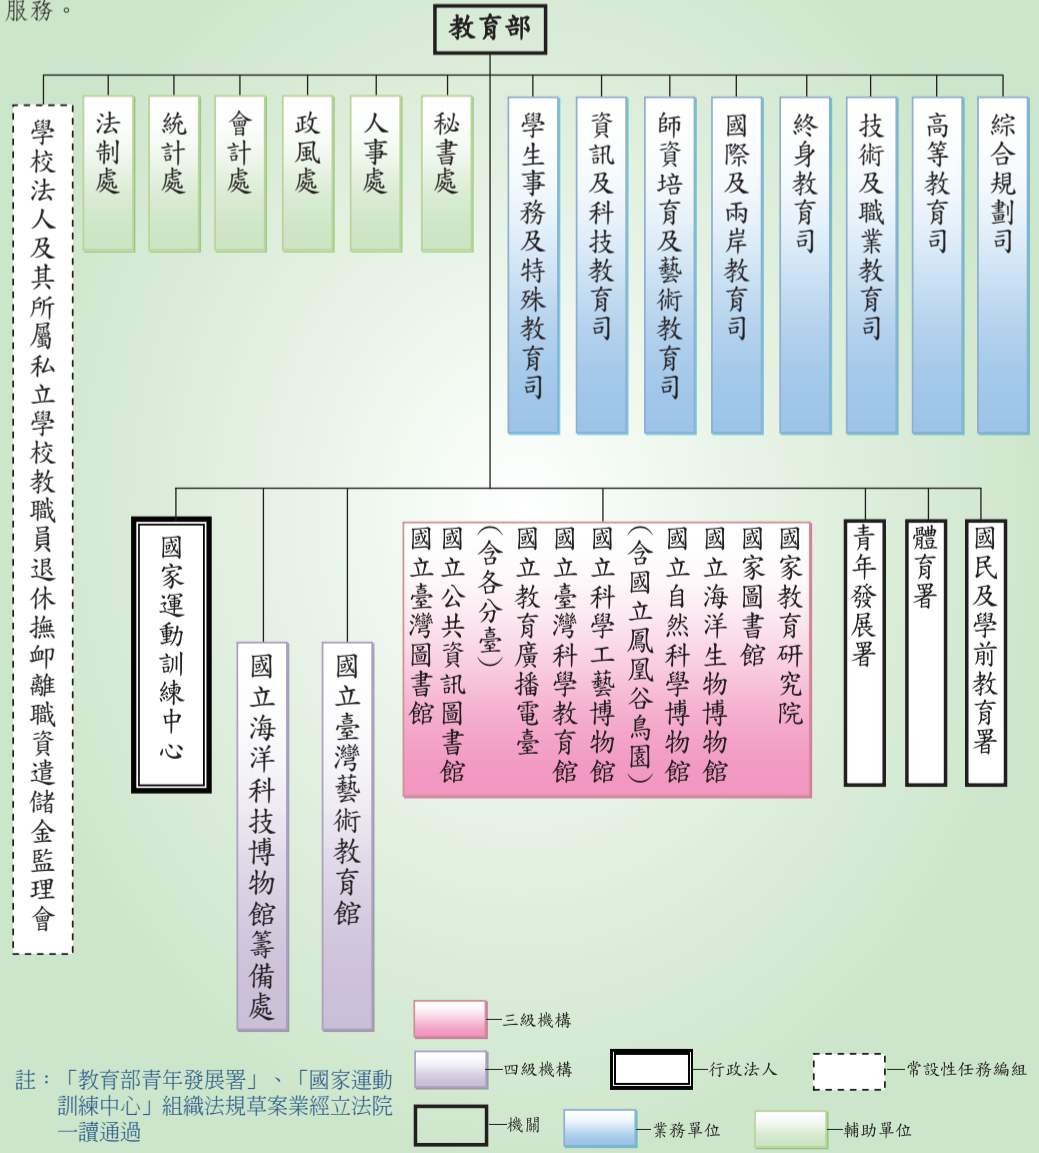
服務。

教育部

學校法人及其所屬私立學校教職員退休撫卹離職資遣儲金監理會

法制處
統計處
會計處
政風處
人事處
秘書處

學生事務及特殊教育司
資訊及科技教育司
師資培育及藝術教育司
國際及兩岸教育司
終身教育司
技術及職業教育司
高等教育司
綜合規劃司

國家運動訓練中心
國立海洋科技博物館籌備處
國立臺灣藝術教育館

國家教育研究院
國家圖書館
國立海洋生物博物館
國立自然科學博物館
（含國立鳳凰谷鳥園）
國立科學工藝博物館
國立臺灣科學教育館
國立教育廣播電臺
（含各分臺）
國立公共資訊圖書館
國立臺灣圖書館

青年發展署
體育署
國民及學前教育署

三級機構
四級機構
行政法人
常設性任務編組
機關
業務單位
輔助單位

註：「教育部青年發展署」、「國家運動訓練中心」組織法規草案業經立法院一讀通過